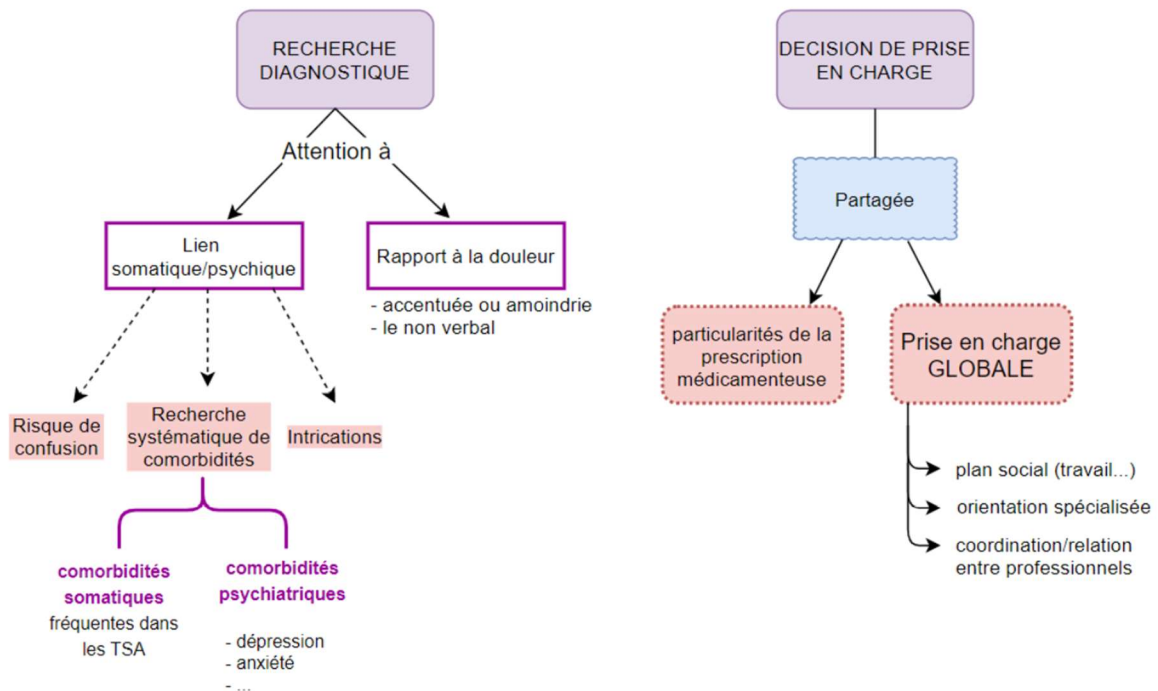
RECHERCHE DIAGNOSTIQUE

Attention à

Lien somatique/psychique

Rapport à la douleur

- accentuée ou amoindrie
- le non verbal

Risque de confusion

Recherche systématique de comorbidités

Intrications

comorbidités somatiques
fréquentes dans les TSA

comorbidités psychiatriques

- dépression
- anxiété
- ...

DECISION DE PRISE EN CHARGE

Partagée

particularités de la prescription médicamenteuse

Prise en charge GLOBALE

plan social (travail...)
orientation spécialisée
coordination/relation entre professionnels